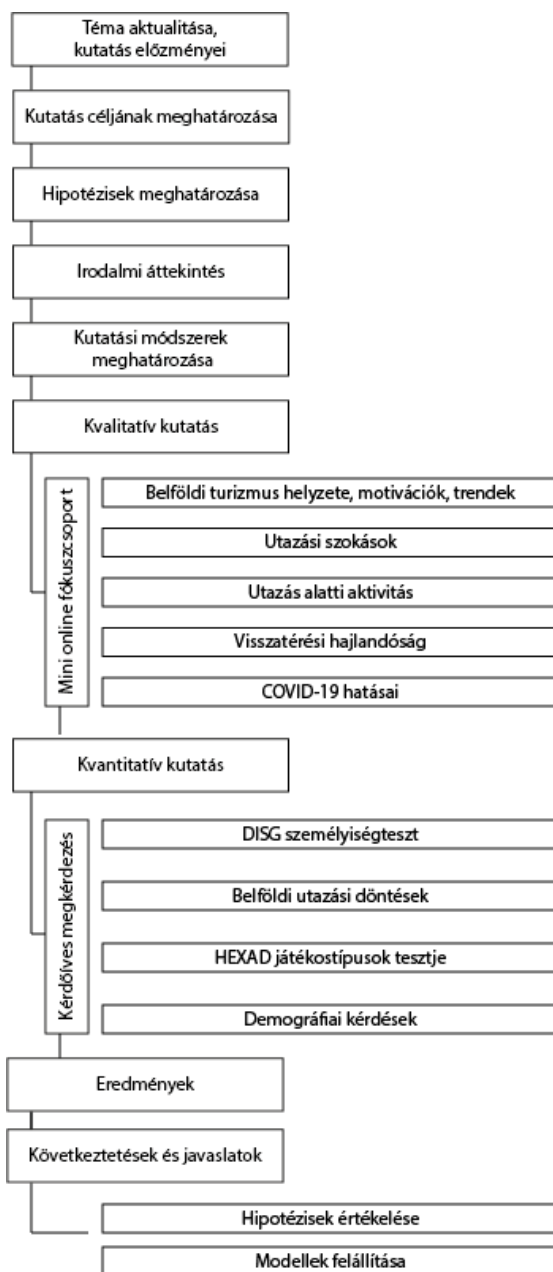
Téma aktualitása, kutatás előzményei

Kutatás céljának meghatározása

Hipotézisek meghatározása

Irodalmi áttekintés

Kutatási módszerek meghatározása

Kvalitatív kutatás

Mini online fókuszcsoport

Belföldi turizmus helyzete, motivációk, trendek

Utazási szokások

Utazás alatti aktivitás

Visszatérési hajlandóság

COVID-19 hatásai

Kvantitatív kutatás

Kérdőíves megkérdezés

DISG személyiségteszt

Belföldi utazási döntések

HEXAD játékostípusok tesztje

Demográfiai kérdések

Eredmények

Következtetések és javaslatok

Hipotézisek értékelése

Modellek felállítása